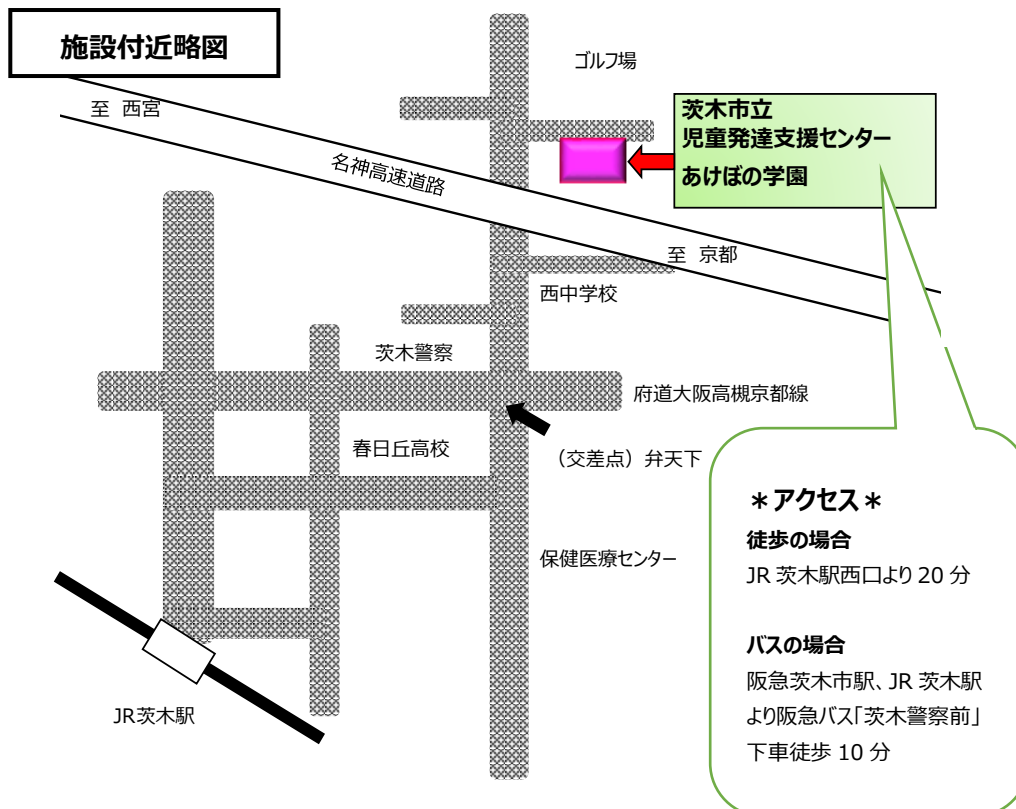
施設付近略図

ゴルフ場

至 西宮

茨木市立
児童発達支援センター
あけぼの学園

名神高速道路

至 京都

西中学校

茨木警察

府道大阪高槻京都線

春日丘高校

（交差点）弁天下

＊アクセス＊
徒歩の場合
JR 茨木駅西口より 20 分

バスの場合
阪急茨木市駅、JR 茨木駅より阪急バス「茨木警察前」下車徒歩 10 分

保健医療センター

JR茨木駅